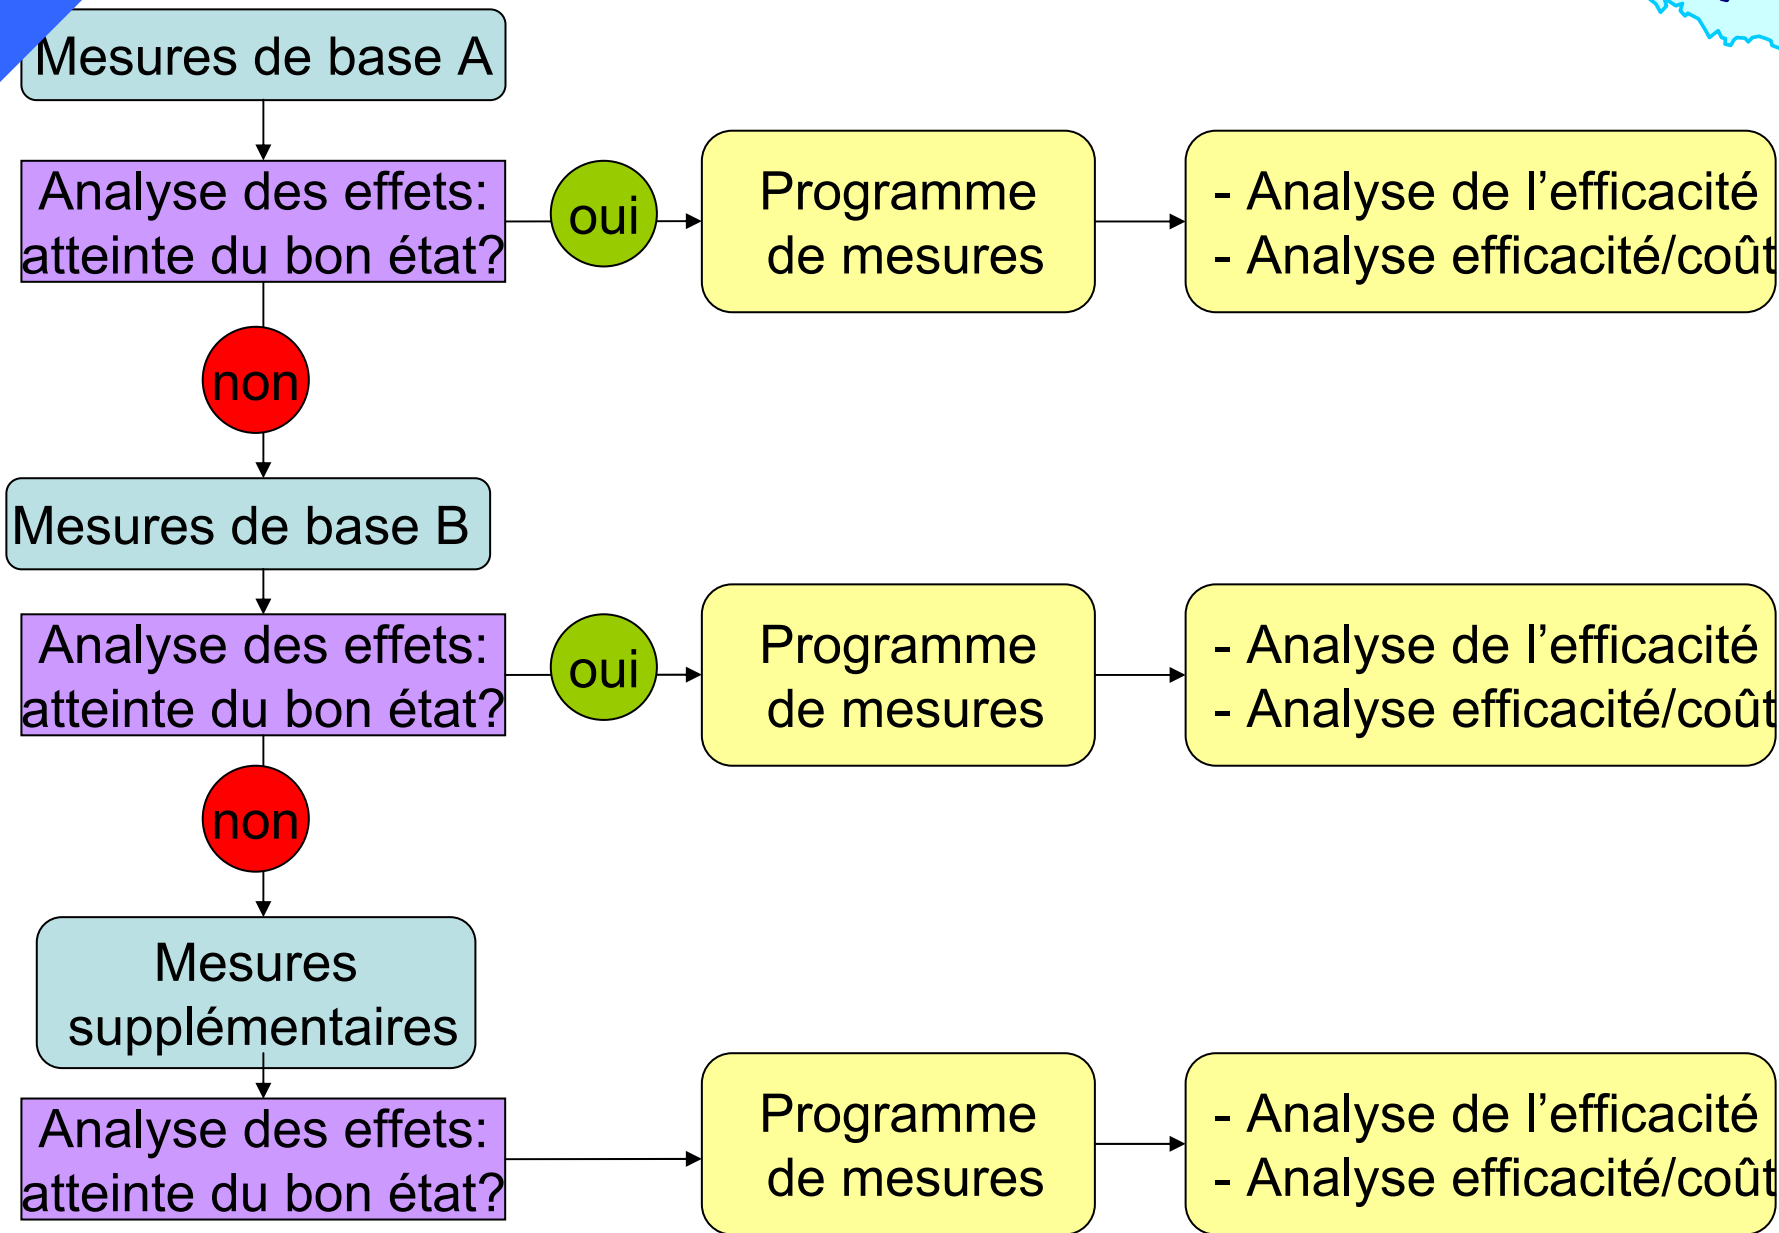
Mesures de base A

Analyse des effets: atteinte du bon état?

oui

Programme de mesures

- Analyse de l’efficacité
- Analyse efficacité/coût

non

Mesures de base B

Analyse des effets: atteinte du bon état?

oui

Programme de mesures

- Analyse de l’efficacité
- Analyse efficacité/coût

non

Mesures supplémentaires

Analyse des effets: atteinte du bon état?

Programme de mesures

- Analyse de l’efficacité
- Analyse efficacité/coût